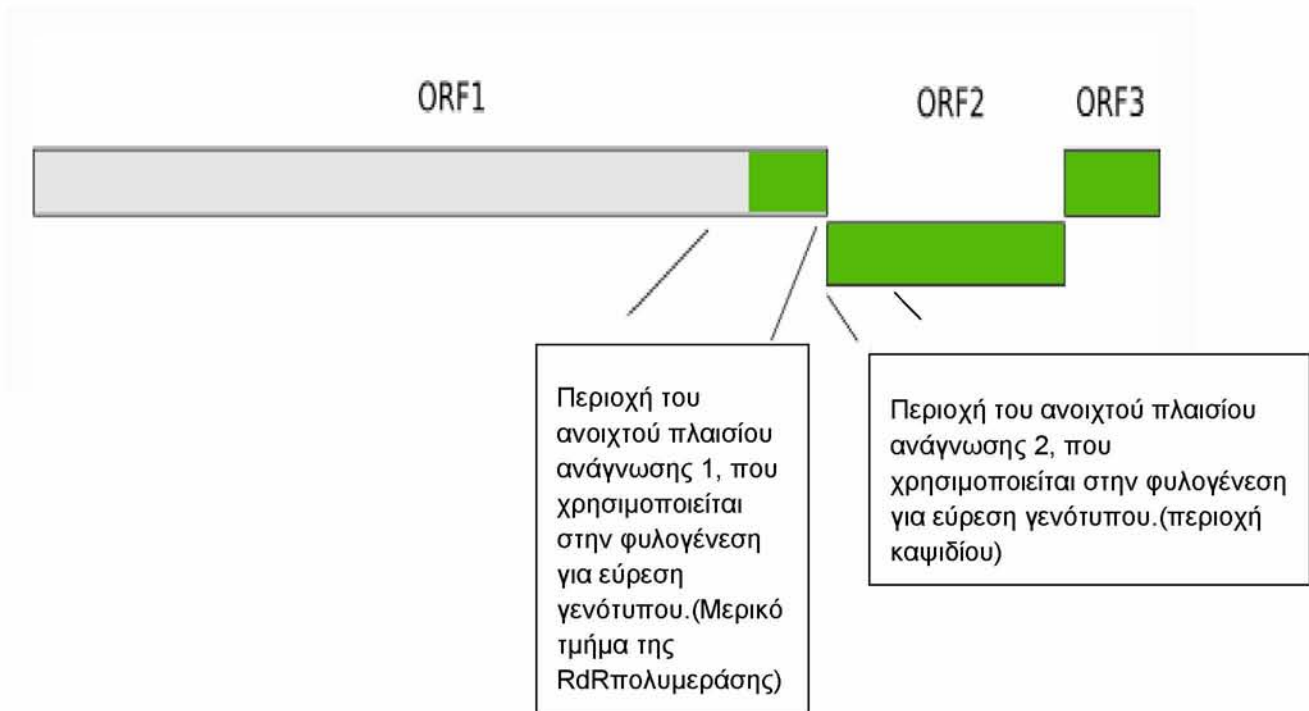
ORF1

ORF2

ORF3

Περιοχή του ανοιχτού πλαισίου ανάγνωσης 1, που χρησιμοποιείται στην φυλογένεση για εύρεση γενότυπου.(Μερικό τμήμα της RdRπολυμεράσης)

Περιοχή του ανοιχτού πλαισίου ανάγνωσης 2, που χρησιμοποιείται στην φυλογένεση για εύρεση γενότυπου.(περιοχή καψιδίου)